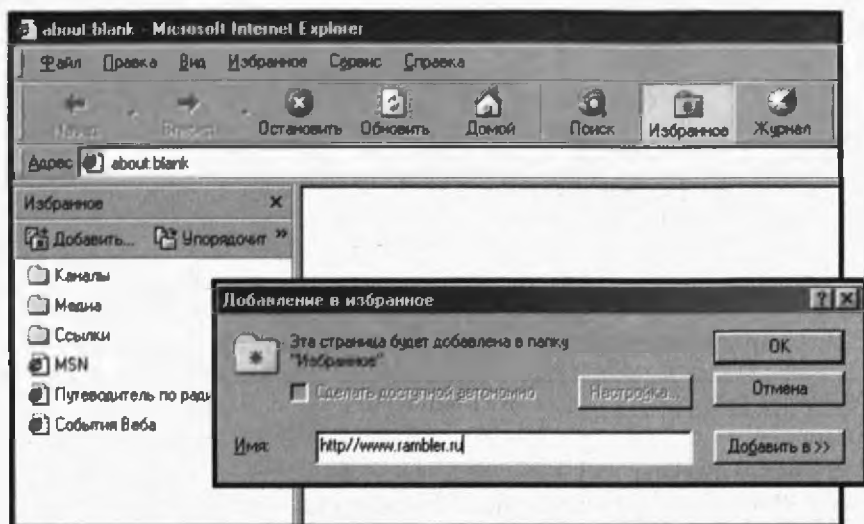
about:blank - Microsoft Internet Explorer

Файл Правка Вид Избранное Сервис Справка

Назад Вперед Остановить Обновить Домой Поиск Избранное Журнал

Адрес about:blank

Избранное ×

Добавить... Упорядочит »

Каналы
Медиа
Ссылки
MSN
Путеводитель по ради
События Веба

Добавление в избранное

Эта страница будет добавлена в папку "Избранное"

Сделать доступной автономно

Настройка...

OK

Отмена

Имя: http//www.rambler.ru

Добавить в >>